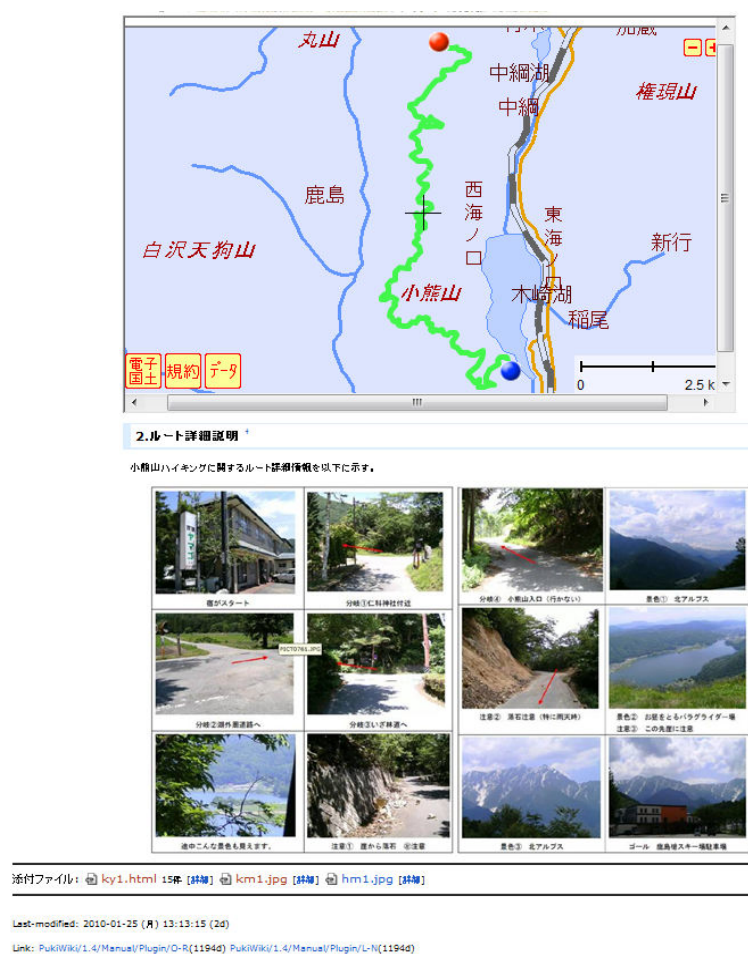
丸山
中綱湖
中綱
権現山
鹿島
西海ノ口
東海ノ口
新行
白沢天狗山
小熊山
木崎湖
稲尾
電子国土
規約
データ
0
2.5 k

2.ルート詳細説明 †

小熊山ハイキングに関するルート詳細情報を以下に示す。

宿がスタート
分岐①仁科神社付近
分岐④ 小熊山入口（行かない）
景色① 北アルプス
分岐②湖外周道路へ
P5CT0761.JPG
分岐③いざ林道へ
注意② 落石注意（特に雨天時）
景色② お昼をとるパラグライダー場
注意③ この先崖に注意
途中こんな景色も見えます。
注意① 崖から落石 ④注意
景色③ 北アルプス
ゴール 鹿島槍スキー場駐車場

添付ファイル: ky1.html 15件 [詳細] km1.jpg [詳細] hm1.jpg [詳細]

Last-modified: 2010-01-25 (月) 13:13:15 (2d)

Link: PukiWiki/1.4/Manual/Plugin/O-R(1194d) PukiWiki/1.4/Manual/Plugin/L-N(1194d)